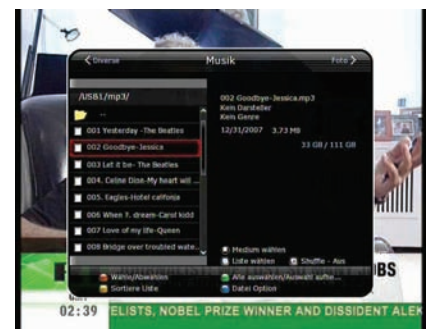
Diverse

Musik

Foto

/USB1/mp3/

..

001 Yesterday -The Beatles

002 Goodbye-Jessica

003 Let it be- The Beatles

004. Celine Dion-My heart will ...

005. Eagles-Hotel califonia

006 When Y. dream-Carol kidd

007 Love of my life-Queen

008 Bridge over troubled wate...

002 Goodbye-Jessica.mp3
Kein Darsteller
Kein Genre

12/31/2007 3.73 MB

33 GB / 111 GB

Medium wählen

Liste wählen

Shuffle - Aus

Wahle/Abwahlen

Alle auswahlen/Auswahl aufhe...

Sortiere Liste

Datei Option

BS

02:39 ELISTS, NOBEL PRIZE WINNER AND DISSIDENT ALEK